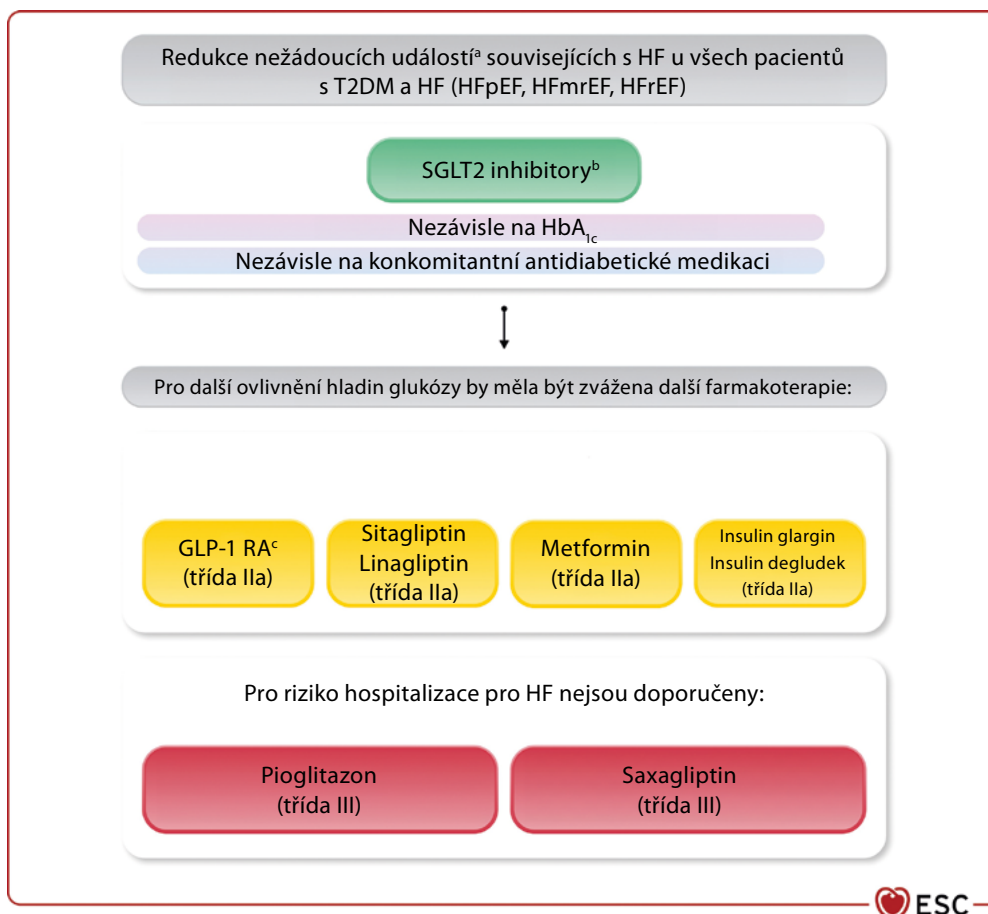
Redukce nežádoucích událostí$^a$ souvisejících s HF u všech pacientů s T2DM a HF (HFpEF, HFmrEF, HFrEF)

SGLT2 inhibitory$^b$

Nezávisle na HbA$_{1c}$

Nezávisle na konkomitantní antidiabetické medikaci

Pro další ovlivnění hladin glukózy by měla být zvážena další farmakoterapie:

GLP-1 RA$^c$ (třída IIa)

Sitagliptin Linagliptin (třída IIa)

Metformin (třída IIa)

Insulin glargin Insulin degludek (třída IIa)

Pro riziko hospitalizace pro HF nejsou doporučeny:

Pioglitazon (třída III)

Saxagliptin (třída III)

ESC